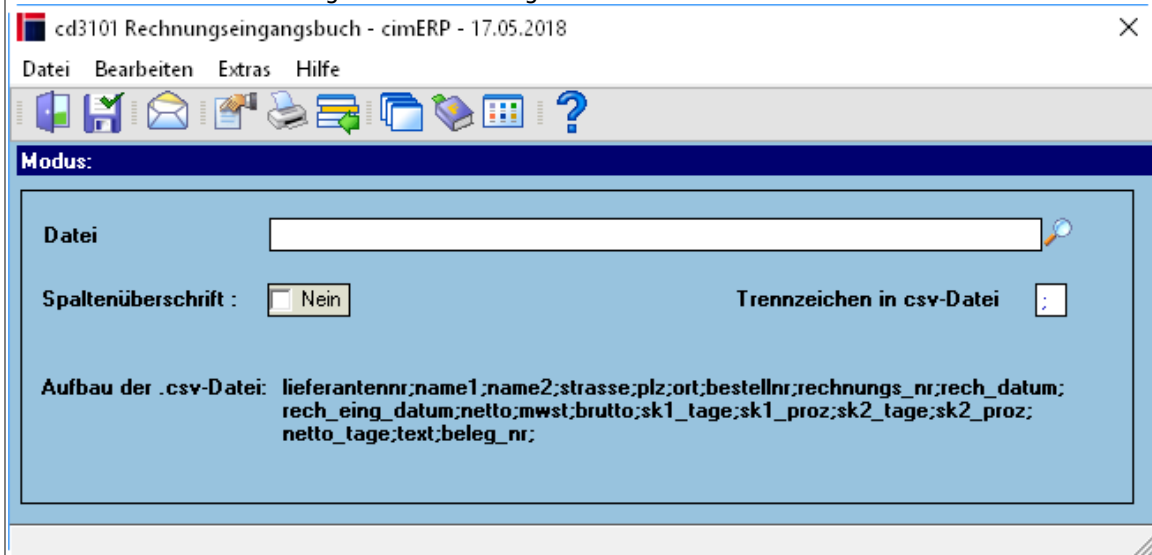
cd3101 Rechnungseingangsbuch - cimERP - 17.05.2018

Datei Bearbeiten Extras Hilfe

Modus:

Datei

Spaltenüberschrift : Nein

Trennzeichen in csv-Datei ;

Aufbau der .csv-Datei: lieferantennr;name1;name2;strasse;plz;ort;bestellnr;rechnungs_nr;rech_datum;rech_eing_datum;netto;mwst;brutto;sk1_tage;sk1_proz;sk2_tage;sk2_proz;netto_tage;text;beleg_nr;